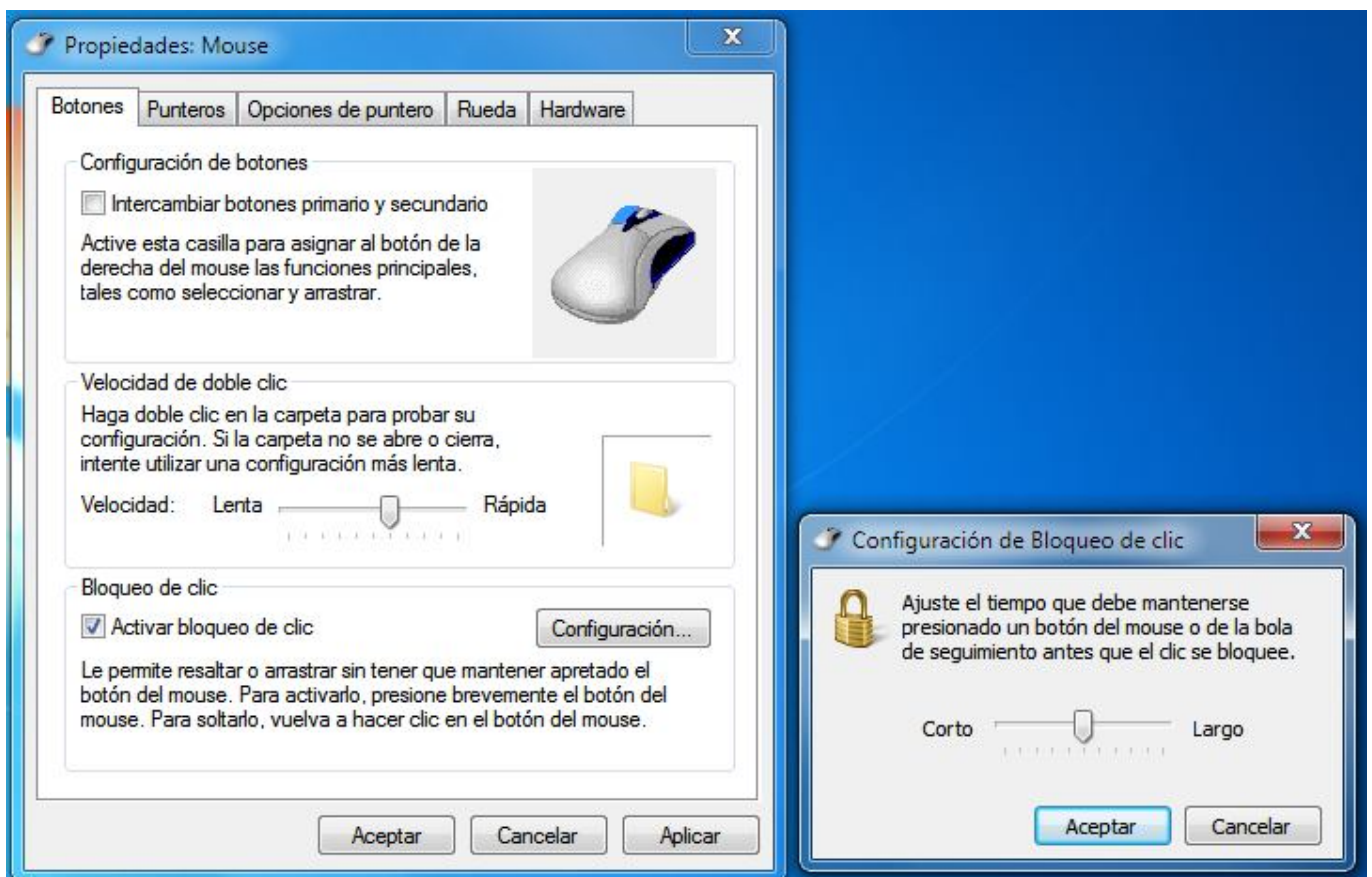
Propiedades: Mouse

Botones | Punteros | Opciones de puntero | Rueda | Hardware

Configuración de botones

Intercambiar botones primario y secundario

Active esta casilla para asignar al botón de la derecha del mouse las funciones principales, tales como seleccionar y arrastrar.

Velocidad de doble clic

Haga doble clic en la carpeta para probar su configuración. Si la carpeta no se abre o cierra, intente utilizar una configuración más lenta.

Velocidad: Lenta Rápida

Bloqueo de clic

Activar bloqueo de clic

Configuración...

Le permite resaltar o arrastrar sin tener que mantener apretado el botón del mouse. Para activarlo, presione brevemente el botón del mouse. Para soltarlo, vuelva a hacer clic en el botón del mouse.

Aceptar Cancelar Aplicar

Configuración de Bloqueo de clic

Ajuste el tiempo que debe mantenerse presionado un botón del mouse o de la bola de seguimiento antes que el clic se bloquee.

Corto Largo

Aceptar Cancelar